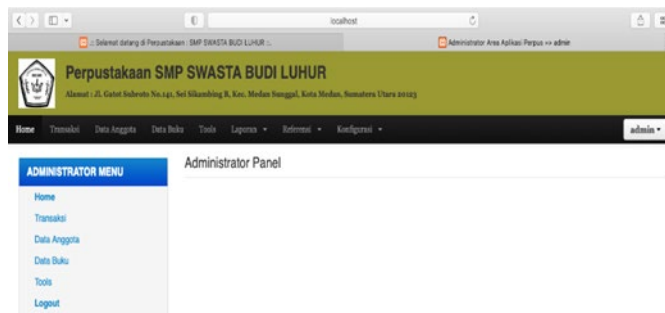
localhost

:: Selamat datang di Perpustakaan : SMP SWASTA BUDI LUHUR ::

Administrator Area Aplikasi Perpus => admin

Perpustakaan SMP SWASTA BUDI LUHUR

Alamat : Jl. Gatot Subroto No.141, Sei Sikambing B, Kec. Medan Sunggal, Kota Medan, Sumatera Utara 20123

Home Transaksi Data Anggota Data Buku Tools Laporan ▾ Referensi ▾ Konfigurasi ▾

admin ▾

ADMINISTRATOR MENU

Home

Transaksi

Data Anggota

Data Buku

Tools

Logout

Administrator Panel